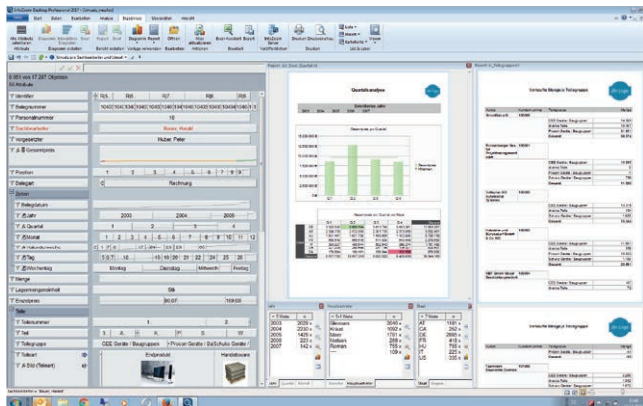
InfoZoom Desktop Professional 2017

Start Daten Bearbeiten Analyse Berichte Verwalten Hilfe

Quartalsanalyse

Gesamtsumme pro Quartal

Umsatz Bericht Teilegruppen

Vertriebs Bericht Teilegruppen

Sachbearbeiter Sauer, Harald

Belegart Rechnung

Zeiten

Belegdatum

Jahr 2003 2004 2005

Quartal 1 2 3 4

Monat 1 2 3 4 5 6 7 8 9 10 11 12

Wochentag Montag Dienstag Mittwoch Freitag

Menge

Einzelpreis

Teile

Teilegruppe

Teilart Endprodukt Handelsware

Jahr

Rechnung

Quartal

Jahr

Verkaufsleiter

Stadt